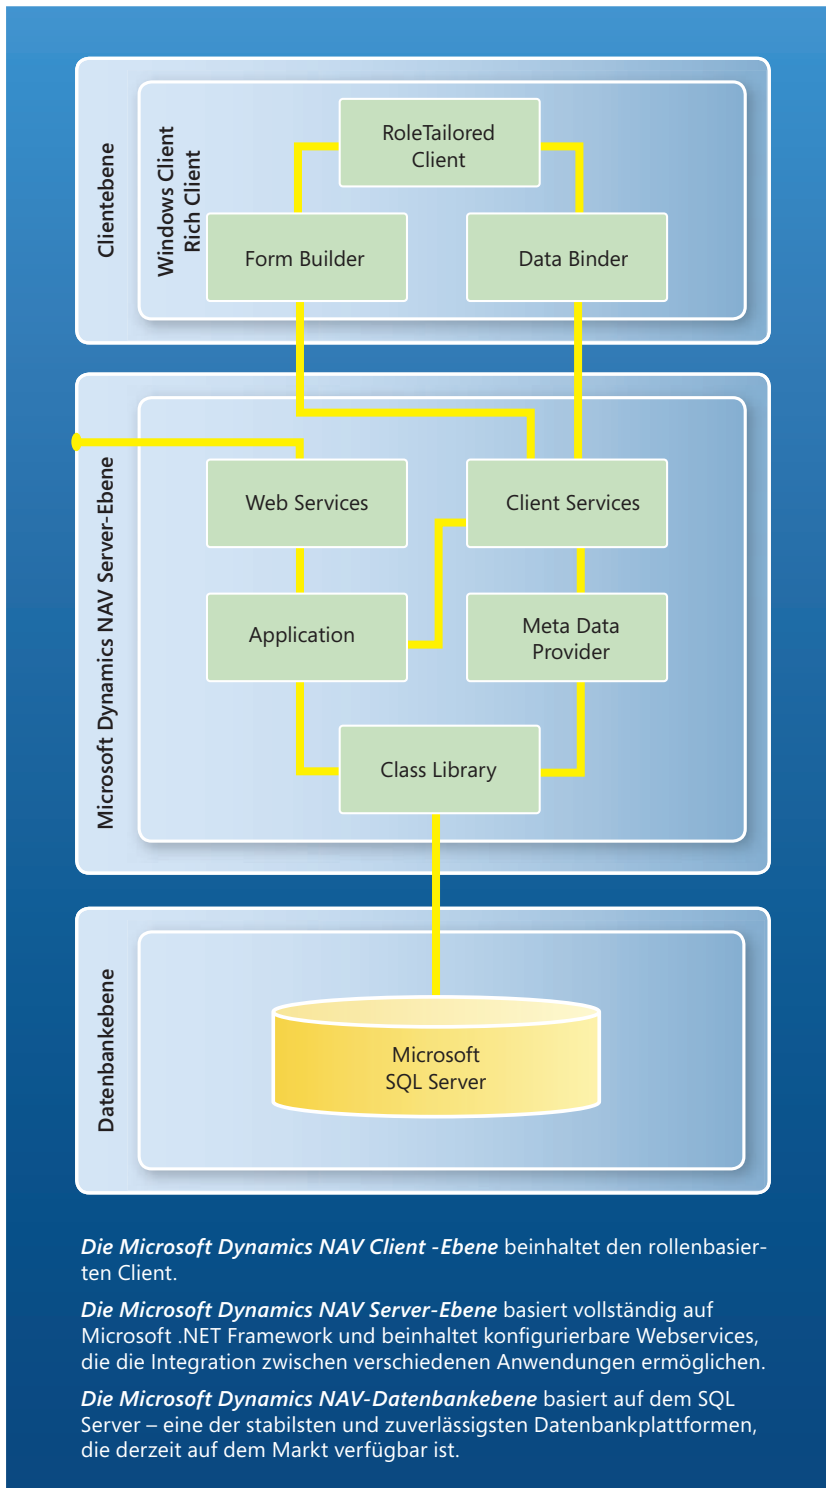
Clientebene

Windows Client
Rich Client

RoleTailored Client

Form Builder

Data Binder

Microsoft Dynamics NAV Server-Ebene

Web Services

Client Services

Application

Meta Data Provider

Class Library

Datenbankebene

Microsoft SQL Server

*Die Microsoft Dynamics NAV Client -Ebene* beinhaltet den rollenbasierten Client.

*Die Microsoft Dynamics NAV Server-Ebene* basiert vollständig auf Microsoft .NET Framework und beinhaltet konfigurierbare Webservices, die die Integration zwischen verschiedenen Anwendungen ermöglichen.

*Die Microsoft Dynamics NAV-Datenbankebene* basiert auf dem SQL Server – eine der stabilsten und zuverlässigsten Datenbankplattformen, die derzeit auf dem Markt verfügbar ist.